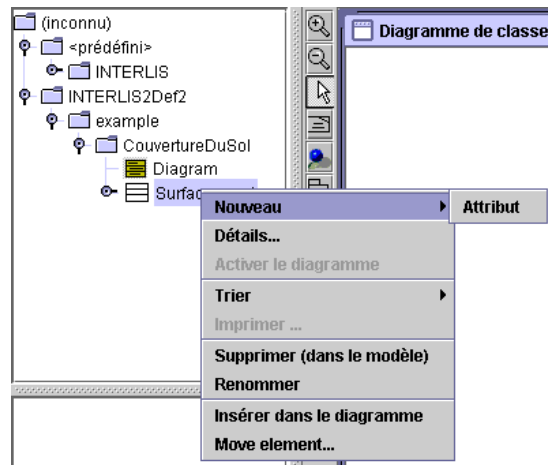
(inconnu)
<prédéfini>
INTERLIS
INTERLIS2Def2
example
CouvertureDuSol
Diagram
Surfac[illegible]

Diagramme de classe

Nouveau
Attribut
Détails...
Activer le diagramme
Trier
Imprimer ...
Supprimer (dans le modèle)
Renommer
Insérer dans le diagramme
Move element...